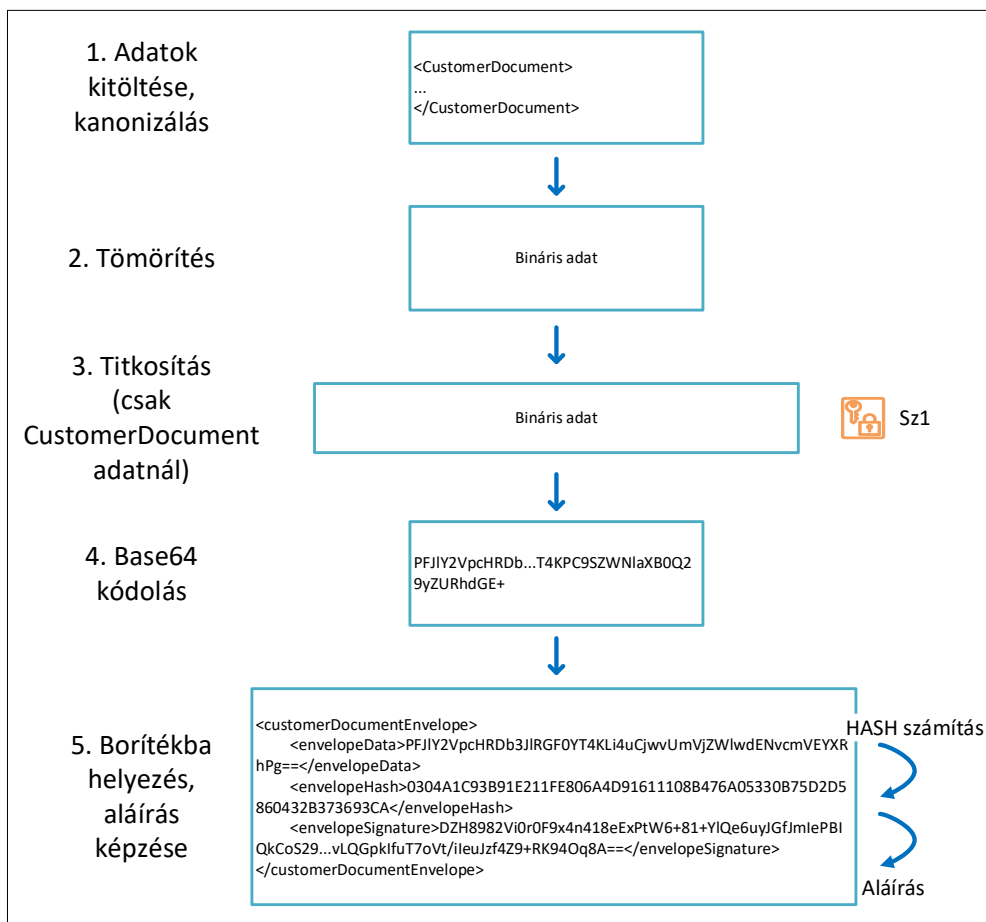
1. Adatok kitöltése, kanonizálás

<CustomerDocument>
...
</CustomerDocument>

2. Tömörítés

Bináris adat

3. Titkosítás (csak CustomerDocument adatnál)

Bináris adat

Sz1

4. Base64 kódolás

PFJlY2VpcHRDb...T4KPC9SZWNlaXB0Q29yZURhdGE+

5. Borítékba helyezés, aláírás képzése

<customerDocumentEnvelope>
<envelopeData>PFJlY2VpcHRDb3JlRGF0YT4KLi4uCjwvUmVjZWlwdENvcmVEYXRhPg==</envelopeData>
<envelopeHash>0304A1C93B91E211FE806A4D91611108B476A05330B75D2D5860432B373693CA</envelopeHash>
<envelopeSignature>DZH8982Vi0r0F9x4n418eExPtW6+81+YlQe6uyJGfJmIePBIQkCoS29...vLQGpkIfuT7oVt/iIeuJzf4Z9+RK94Oq8A==</envelopeSignature>
</customerDocumentEnvelope>

HASH számítás

Aláírás